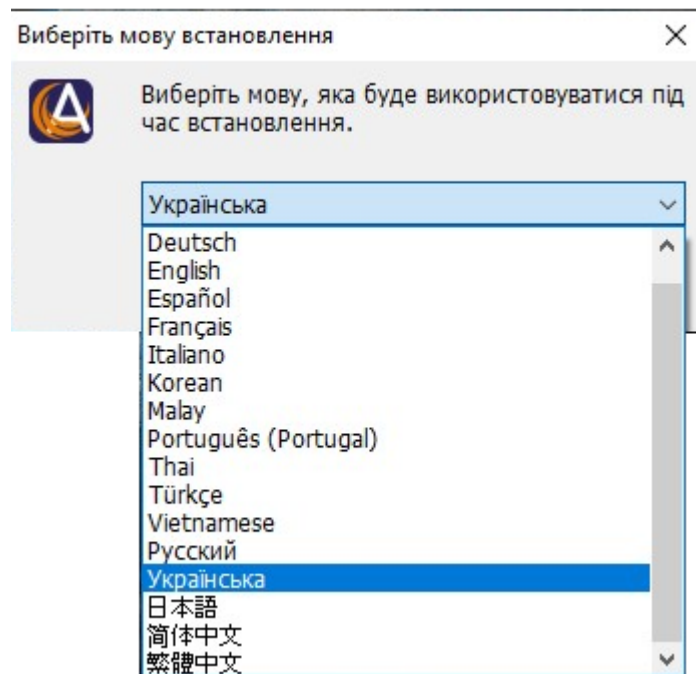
Виберіть мову встановлення

×

Виберіть мову, яка буде використовуватися під час встановлення.

Українська

Deutsch
English
Español
Français
Italiano
Korean
Malay
Português (Portugal)
Thai
Türkçe
Vietnamese
Русский
Українська
日本語
简体中文
繁體中文